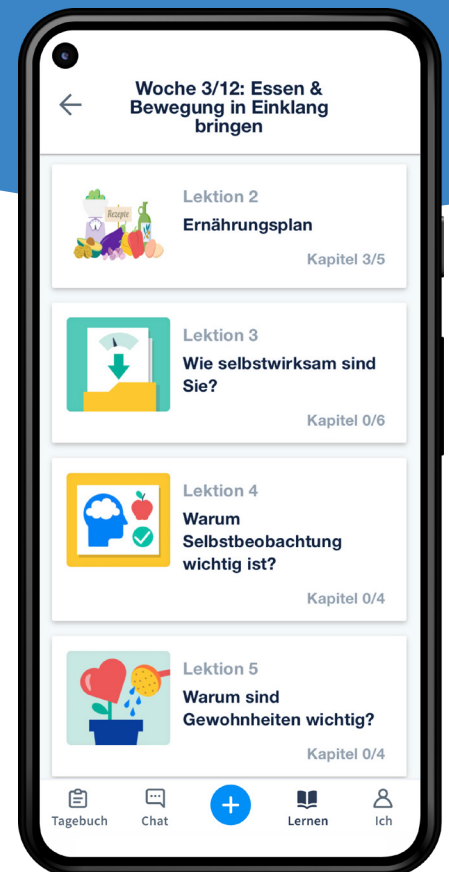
Woche 3/12: Essen & Bewegung in Einklang bringen

Rezepte

Lektion 2
Ernährungsplan
Kapitel 3/5

Lektion 3
Wie selbstwirksam sind Sie?
Kapitel 0/6

Lektion 4
Warum Selbstbeobachtung wichtig ist?
Kapitel 0/4

Lektion 5
Warum sind Gewohnheiten wichtig?
Kapitel 0/4

Tagebuch
Chat
+
Lernen
Ich